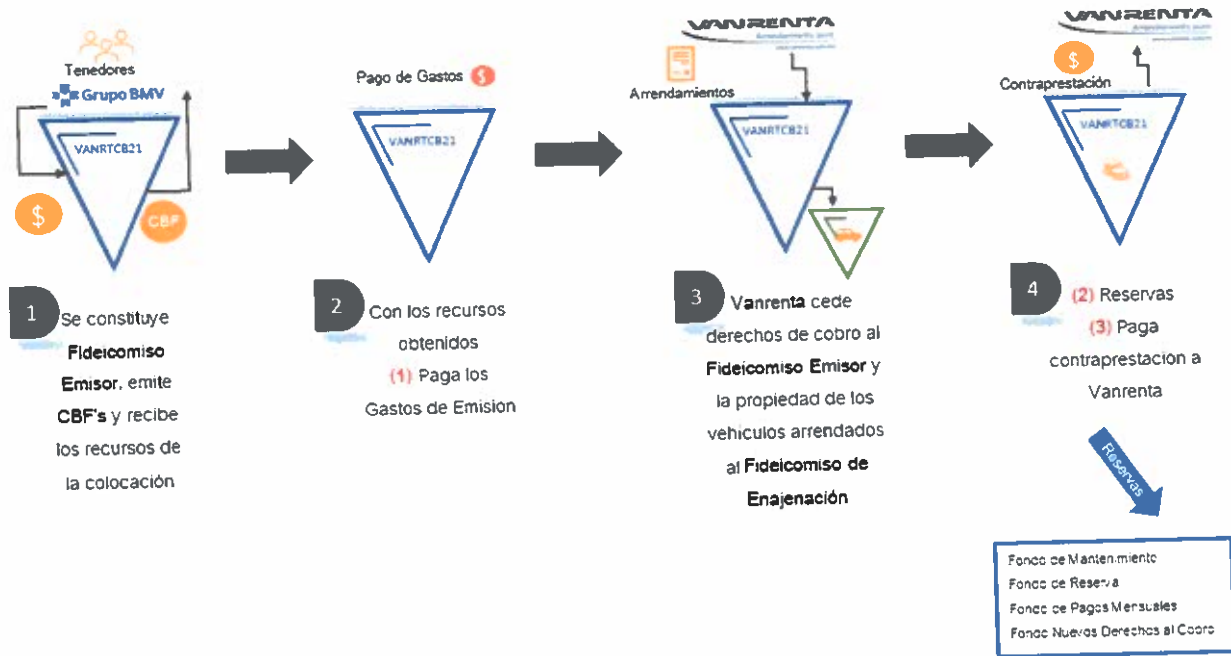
Tenedores
Grupo BMV
VANRTCB21
$
CBF

1 Se constituye Fideicomiso Emisor, emite CBF's y recibe los recursos de la colocación

Pago de Gastos $
VANRTCB21

2 Con los recursos obtenidos (1) Paga los Gastos de Emision

VANRENTA
Arrendamientos
VANRTCB21

3 Vanrenta cede derechos de cobro al Fideicomiso Emisor y la propiedad de los vehiculos arrendados al Fideicomiso de Enajenación

VANRENTA
$
Contraprestación
VANRTCB21

4 (2) Reservas (3) Paga contraprestación a Vanrenta

Reservas

Fondo de Mantenimiento
Fondo de Reserva
Fondo de Pagos Mensuales
Fondo Nuevos Derechos al Cobro